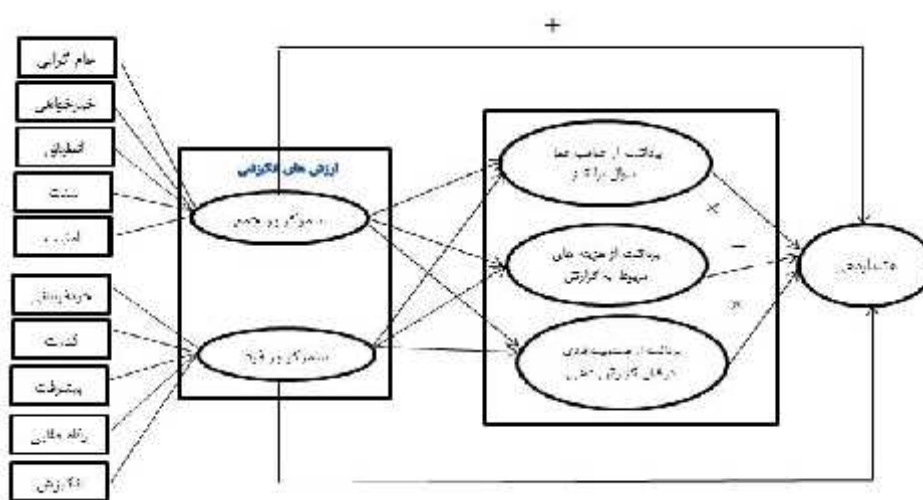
+

جام گرایی

خیرخواهی

انطباق

سنت

امنیت

ارزش های انگیزشی

متمرکز بر جمع

متمرکز بر فرد

خودرهبری

قدرت

پیشرفت

رفاه طلبی

لذت جویی

برداشت از جذب عضو

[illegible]

برداشت از هزینه های مربوط به گزارش

برداشت از مسئولیت فردی در قبال گزارش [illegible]

+

−

+

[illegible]